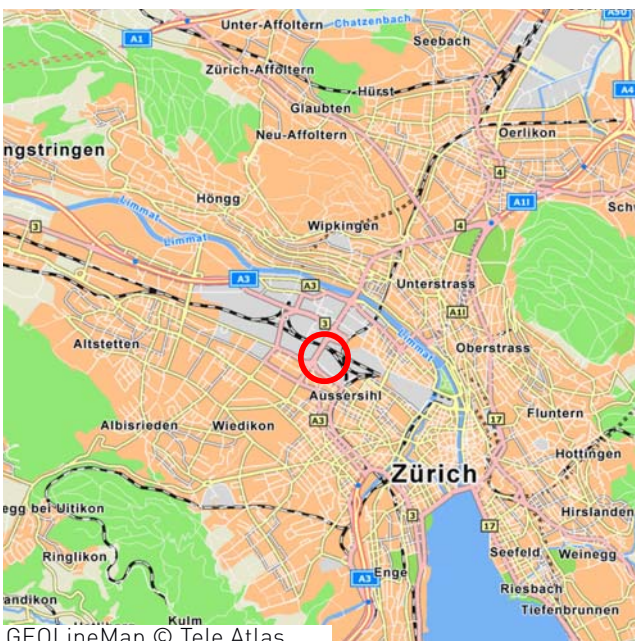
A50
Unter-Affoltern
Chatzenbach
A1
Seebach
Zürich-Affoltern
Hürst
A4
Glaubten
Neu-Affoltern
Oerlikon
ngstringen
4
Höngg
A1I
Schw
Limmat
Wipkingen
4
3
Limmat
A3
A3
Unterstrass
3
A1I
Limmat
Altstetten
Oberstrass
Aussersihl
Fluntern
Albisrieden
Wiedikon
A3
17
Hottingen
Zürich
egg bei Uitikon
Hirslanden
3
17
Ringlikon
Seefeld
Weinegg
A3
Enge
andikon
Riesbach
Tiefenbrunnen
Kulm
GEOLineMap © Tele Atlas